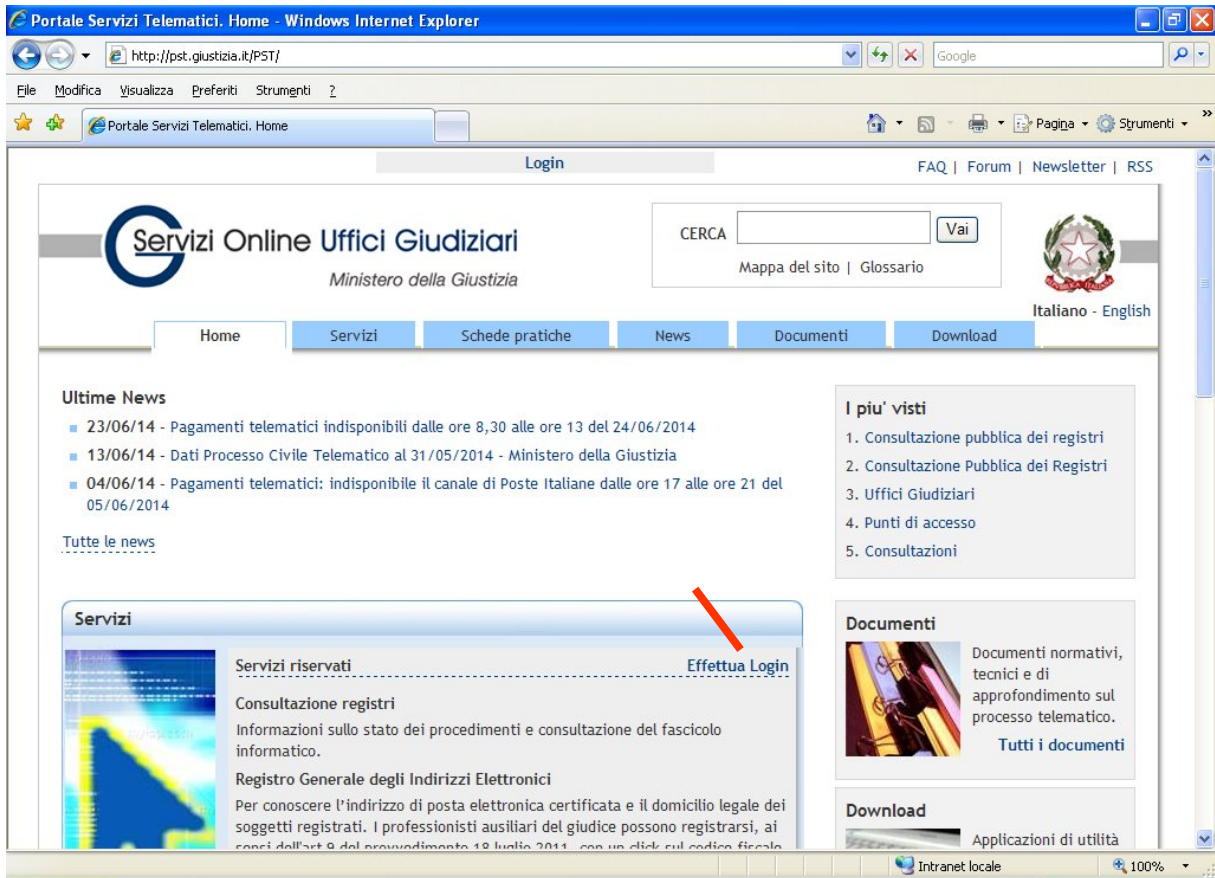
Portale Servizi Telematici. Home - Windows Internet Explorer

http://pst.giustizia.it/PST/

Google

File Modifica Visualizza Preferiti Strumenti ?

Portale Servizi Telematici. Home

Pagina Strumenti

Login

FAQ | Forum | Newsletter | RSS

Servizi Online Uffici Giudiziari
Ministero della Giustizia

CERCA Vai

Mappa del sito | Glossario

Italiano - English

Home | Servizi | Schede pratiche | News | Documenti | Download

Ultime News

23/06/14 - Pagamenti telematici indisponibili dalle ore 8,30 alle ore 13 del 24/06/2014

13/06/14 - Dati Processo Civile Telematico al 31/05/2014 - Ministero della Giustizia

04/06/14 - Pagamenti telematici: indisponibile il canale di Poste Italiane dalle ore 17 alle ore 21 del 05/06/2014

Tutte le news

I piu' visti

1. Consultazione pubblica dei registri
2. Consultazione Pubblica dei Registri
3. Uffici Giudiziari
4. Punti di accesso
5. Consultazioni

Servizi

Servizi riservati Effettua Login

Consultazione registri

Informazioni sullo stato dei procedimenti e consultazione del fascicolo informatico.

Registro Generale degli Indirizzi Elettronici

Per conoscere l'indirizzo di posta elettronica certificata e il domicilio legale dei soggetti registrati. I professionisti ausiliari del giudice possono registrarsi, ai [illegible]

Documenti

Documenti normativi, tecnici e di approfondimento sul processo telematico.

Tutti i documenti

Download

Applicazioni di utilità

Intranet locale 100%